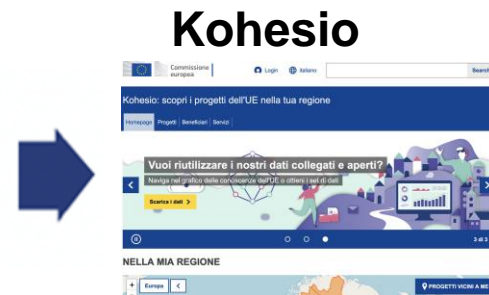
Kohesio

Commissione europea

Login Italiano

Search

Kohesio: scopri i progetti dell'UE nella tua regione

Homepage Progetti Beneficiari Servizi

Vuoi riutilizzare i nostri dati collegati e aperti?

Naviga nel grafico delle conoscenze dell'UE, o ottieni i set di dati

Scarica i dati

3 di 3

NELLA MIA REGIONE

Europa

PROGETTI VICINI A ME